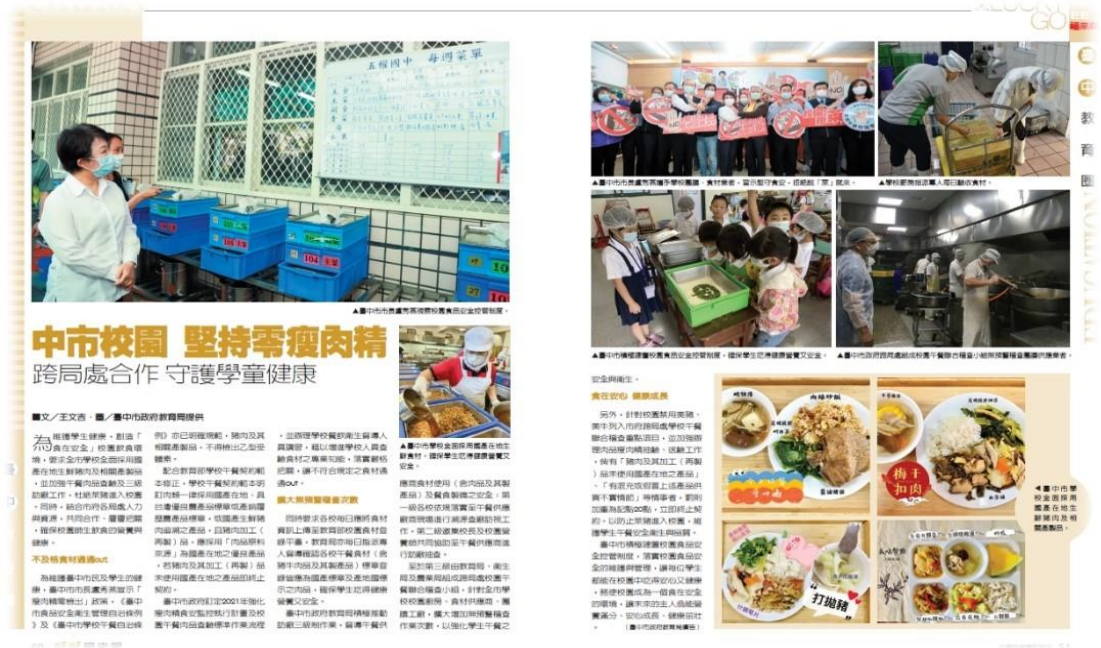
中市校園 堅持零瘦肉精
跨局處合作 守護學童健康

■文／王文吉．圖／臺中市政府教育局提供

為維護學生健康，創造「食在安全」校園飲食環境，要求全市學校全面採用國產在地生鮮豬肉及相關產製品，並加強午餐肉品查驗及三級防範工作，杜絕萊豬進入校園。同時，結合市府各局處人力與資源，共同合作，層層把關，確保校園供餐安全。

不及格食材週週out

為維護臺中市民及學生的健康，臺中市市長盧秀燕宣示「瘦肉精零檢出」政策，《臺中市學校午餐食材管理自治條例》及《臺中市學校午餐自治條例》亦已明確規範，豬肉及其相關產製品，不得檢出乙型受體素。

配合教育部學校午餐契約範本修正，學校午餐契約範本明訂肉類一律採用國產在地，且台畜優良農產品標章或產銷履歷農產品標章，或國產生鮮豬肉屠宰之產品，且豬肉加工（再製）品，應採用「肉品原料來源」為國產在地之優良產品。若豬肉及其加工（再製）品來使用國產在地之產品即終止契約。

臺中市政府訂定2021年強化學校午餐食材監控執行計畫及校園午餐肉品查驗標準作業流程，並請學校餐飲衛生管理人員確認，藉以落實學校人員查驗食材之專業知能，落實嚴格把關，讓不符合規定之食材通通out。

擴大無預警檢查次數

同時要求各校每日應將食材資訊上傳至教育部校園食材登錄平臺，教育局亦每日稽查專人督導確認各校午餐食材（含豬肉及其製產品）標章登錄資訊是否與國產標章及產地證標示之內容相符，確保學生吃得健康營養又安全。

臺中市政府教育局積極推動落實三級制作業，督導午餐供應商食材使用（含肉品及其製產品）及餐食製備之安全；第一級各學校依規落實午餐供應廠商現場進行餐點之查驗及監測；第二級由教育局及衛生局會同進行抽驗，並由教育局暨專業團隊無預警至午餐供應商進行訪視檢查。

並於第三級由教育局、衛生局及農業局組成跨局處校園午餐聯合稽查小組，針對全市學校餐廳、廚房、食材供應商、團膳工廠，擴大進行無預警稽查作業次數，以強化學生午餐之安全與衛生。

食在安心 健康成長

另外，針對校園禁用萊豬，臺中市列入市府跨局處學校午餐聯合稽查重點項目，並加強辦理肉品管理稽核、追蹤工作，保有「豬肉及其加工（再製）品來使用國產在地之產品」、「有違反恐留置上述產品供貨至學校」等情事者，罰則加重為記點20點，立即終止契約，以防止萊豬進入校園，維護學生午餐安全和衛生。

臺中市積極建置校園食品安全控管制度，落實校園食品安全的維護與管理，讓每位學生都能在校園中吃得安心又健康，除使校園成為一個食在安全的環境，讓家長可以放心，也能讓學生健康營養又安全，讓學童安心成長、健康茁壯。（臺中市政府教育局提供）

▲臺中市長盧秀燕視察校園食品安全控管制度。
▲學校營養師與學校專用午餐團隊檢查在地生鮮食材，確保學生吃得健康營養又安全。
▲臺中市長盧秀燕視察學校廚房，食材無虞，宣示堅守食安，拒絕「萊」就來。
▲學校營養師協同廚工為學生準備午餐現場烹調新鮮食材。
▲臺中市積極建置校園食品安全控管制度，確保學生吃得健康營養又安全。
▲臺中市政府跨局處組成校園午餐聯合稽查小組無預警稽查團膳供應業者。
◀臺中市學校全面採用國產在地生鮮豬肉及相關產製品。

五權國中 每週菜單
肉燥炒飯
梅干扣肉
打拋豬